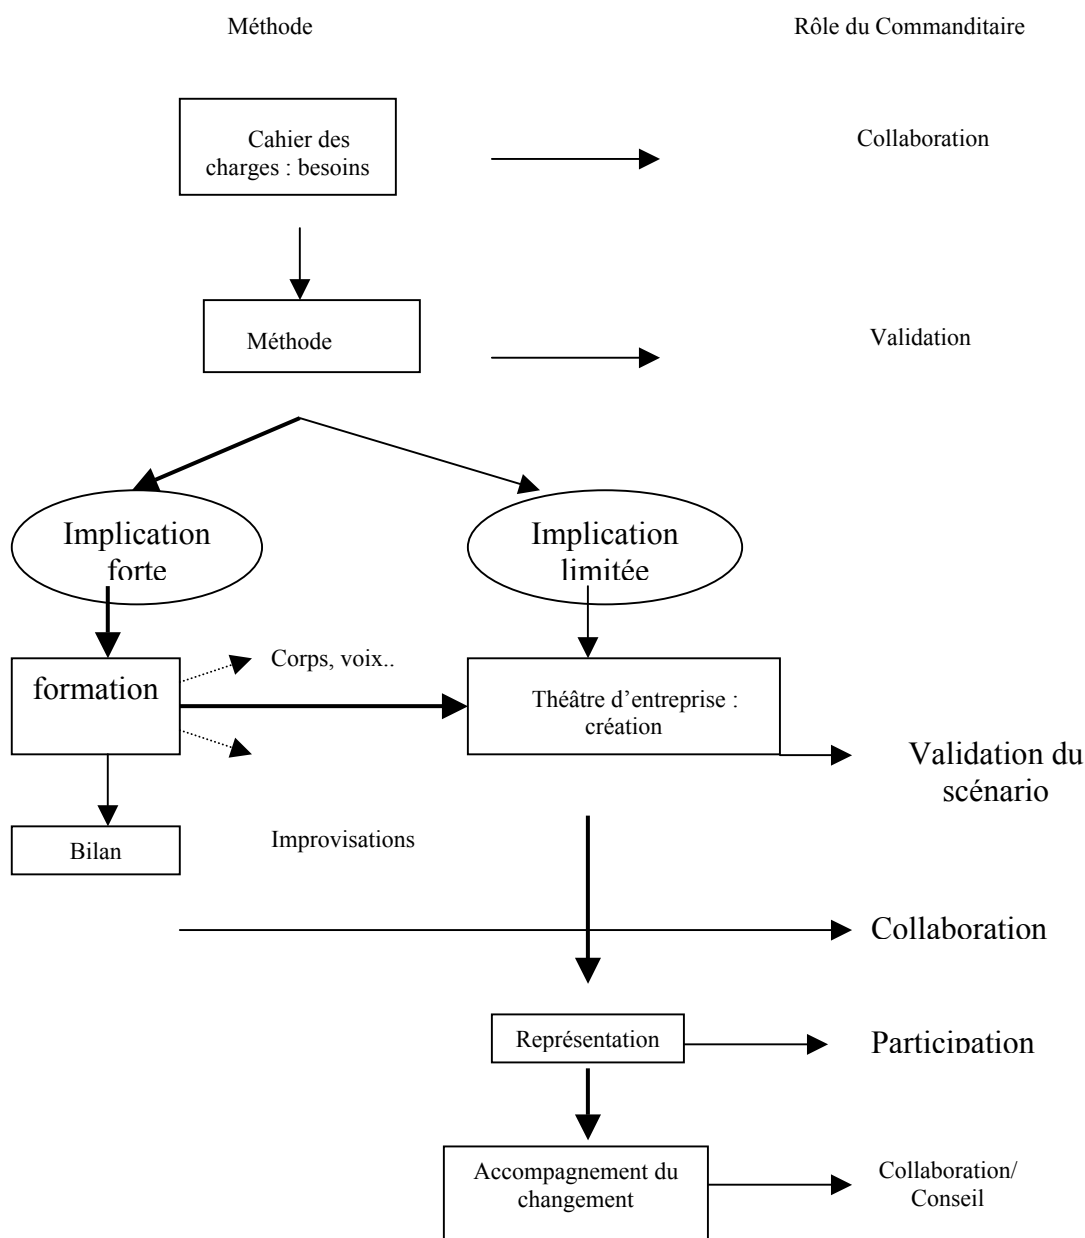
Méthode

Rôle du Commanditaire

Cahier des charges : besoins

Collaboration

Méthode

Validation

Implication forte

Implication limitée

formation

Corps, voix..

Théâtre d'entreprise : création

Validation du scénario

Bilan

Improvisations

Collaboration

Représentation

Participation

Accompagnement du changement

Collaboration/ Conseil